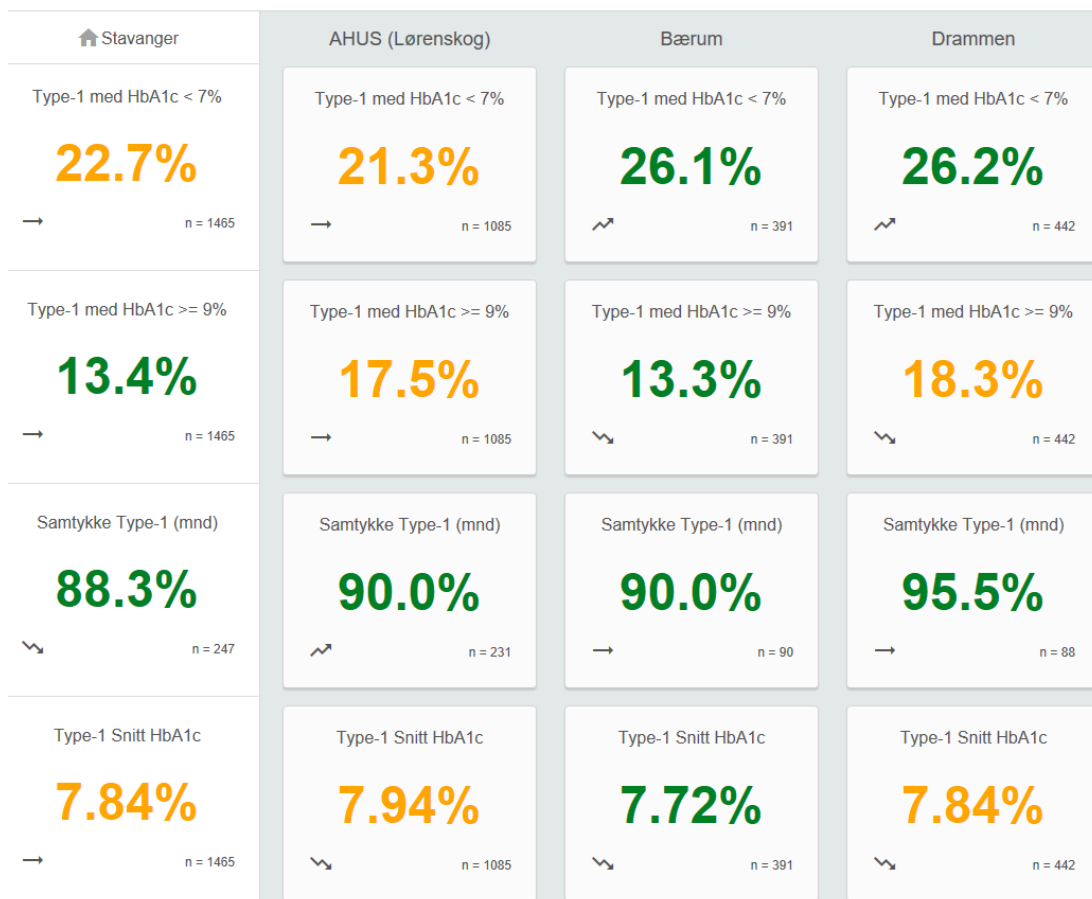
Stavanger

Type-1 med HbA1c < 7%
22.7%
n = 1465

Type-1 med HbA1c >= 9%
13.4%
n = 1465

Samtykke Type-1 (mnd)
88.3%
n = 247

Type-1 Snitt HbA1c
7.84%
n = 1465

AHUS (Lørenskog)

Type-1 med HbA1c < 7%
21.3%
n = 1085

Type-1 med HbA1c >= 9%
17.5%
n = 1085

Samtykke Type-1 (mnd)
90.0%
n = 231

Type-1 Snitt HbA1c
7.94%
n = 1085

Bærum

Type-1 med HbA1c < 7%
26.1%
n = 391

Type-1 med HbA1c >= 9%
13.3%
n = 391

Samtykke Type-1 (mnd)
90.0%
n = 90

Type-1 Snitt HbA1c
7.72%
n = 391

Drammen

Type-1 med HbA1c < 7%
26.2%
n = 442

Type-1 med HbA1c >= 9%
18.3%
n = 442

Samtykke Type-1 (mnd)
95.5%
n = 88

Type-1 Snitt HbA1c
7.84%
n = 442